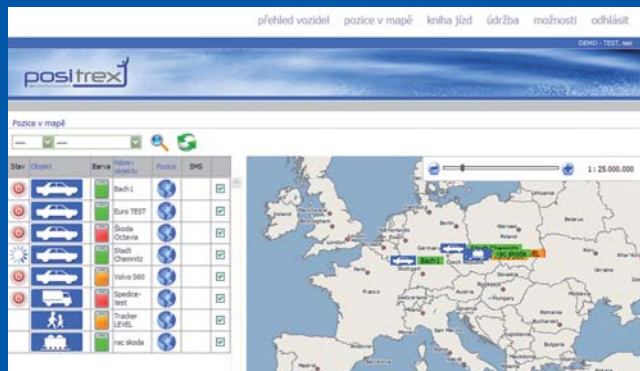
přehled vozidel pozice v mapě kniha jízd údržba možnosti odhlásit

DEMO - TEST, test

positrex

Pozice v mapě

---- ----

| Stav | Objekt | Barva | Název objektu | Pozice | SMS |
|---|---|---|---|---|---|
| | | | Bach1 | | |
| | | | Euro TEST | | |
| | | | Škoda Octavia | | |
| | | | Stadt Chemnitz | | |
| | | | Volvo S60 | | |
| | | | Spedice-test | | |
| | | | Tracker LEVEL | | |
| | | | rac skoda | | |

1 : 25.000.000

Bach1

Stadt Chemnitz

rac skoda